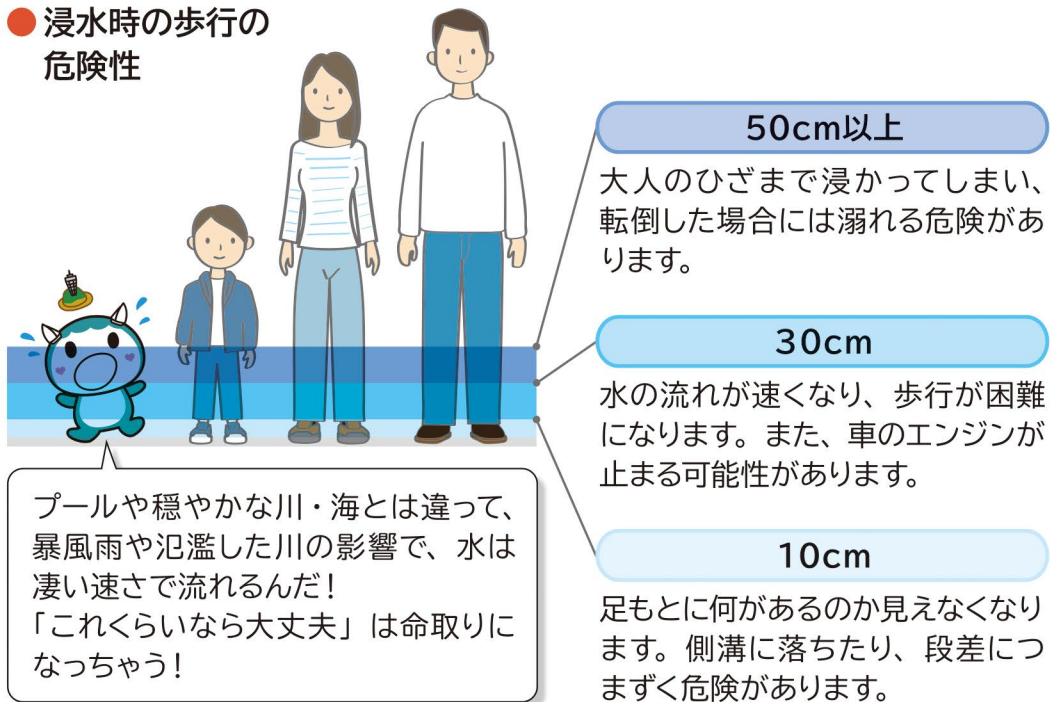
浸水時の歩行の危険性

50cm以上

大人のひざまで浸かってしまい、転倒した場合には溺れる危険があります。

30cm

水の流れが速くなり、歩行が困難になります。また、車のエンジンが止まる可能性があります。

10cm

足もとに何があるのか見えなくなります。側溝に落ちたり、段差につまずく危険があります。

プールや穏やかな川・海とは違って、暴風雨や氾濫した川の影響で、水は凄い速さで流れるんだ！
「これくらいなら大丈夫」は命取りになっちゃう！